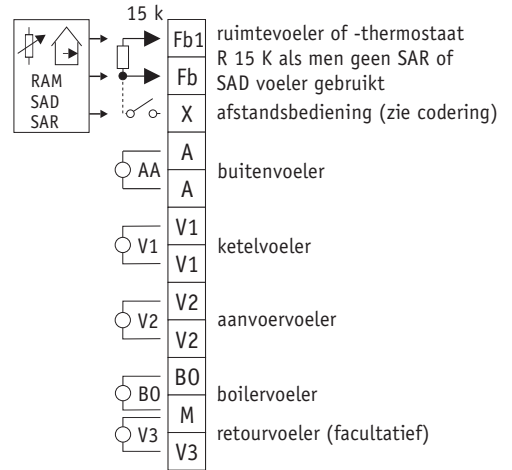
15 k

RAM
SAD
SAR

Fb1
Fb
X

ruimtevoeler of -thermostaat R 15 K als men geen SAR of SAD voeler gebruikt

afstandsbediening (zie codering)

AA
A
A
buitenvoeler

V1
V1
V1
ketelvoeler

V2
V2
V2
aanvoervoeler

BO
BO
boilervoeler

M

V3
V3
retourvoeler (facultatief)